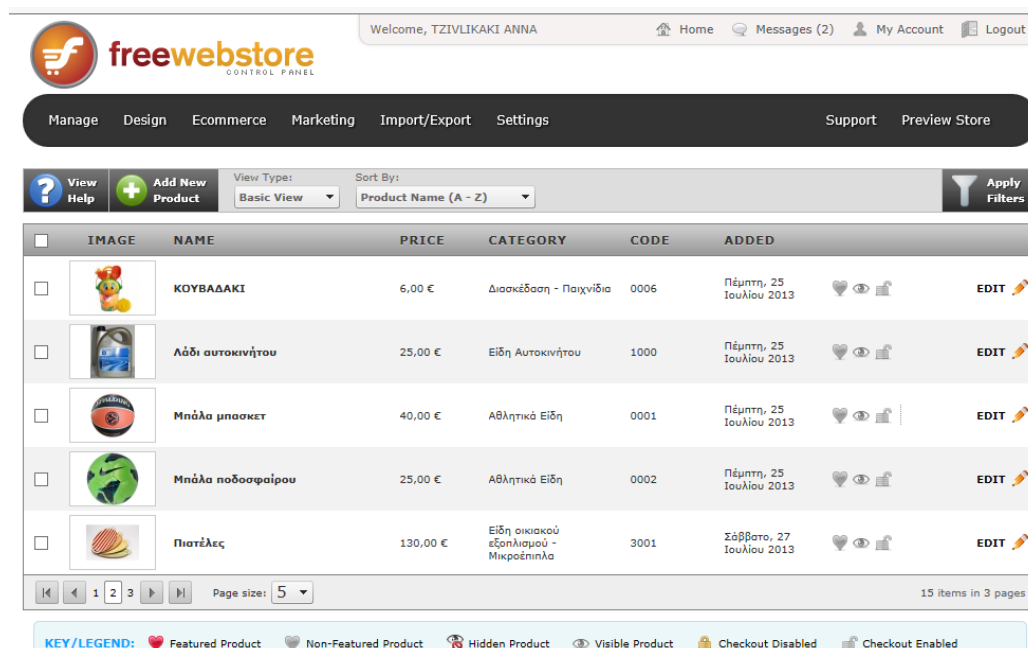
freewebstore
CONTROL PANEL

Welcome, TZIVLIKAKI ANNA | Home | Messages (2) | My Account | Logout

Manage | Design | Ecommerce | Marketing | Import/Export | Settings | Support | Preview Store

View Help | Add New Product | View Type: Basic View | Sort By: Product Name (A - Z) | Apply Filters

| | IMAGE | NAME | PRICE | CATEGORY | CODE | ADDED | | |
|---|---|---|---|---|---|---|---|---|
| | | ΚΟΥΒΑΔΑΚΙ | 6,00 € | Διασκέδαση - Παιχνίδια | 0006 | Πέμπτη, 25 Ιουλίου 2013 | | EDIT |
| | | Λάδι αυτοκινήτου | 25,00 € | Είδη Αυτοκινήτου | 1000 | Πέμπτη, 25 Ιουλίου 2013 | | EDIT |
| | | Μπάλα μπασκετ | 40,00 € | Αθλητικά Είδη | 0001 | Πέμπτη, 25 Ιουλίου 2013 | | EDIT |
| | | Μπάλα ποδοσφαίρου | 25,00 € | Αθλητικά Είδη | 0002 | Πέμπτη, 25 Ιουλίου 2013 | | EDIT |
| | | Πιατέλες | 130,00 € | Είδη οικιακού εξοπλισμού - Μικροέπιπλα | 3001 | Σάββατο, 27 Ιουλίου 2013 | | EDIT |

1 2 3 | Page size: 5 | 15 items in 3 pages

KEY/LEGEND: Featured Product | Non-Featured Product | Hidden Product | Visible Product | Checkout Disabled | Checkout Enabled